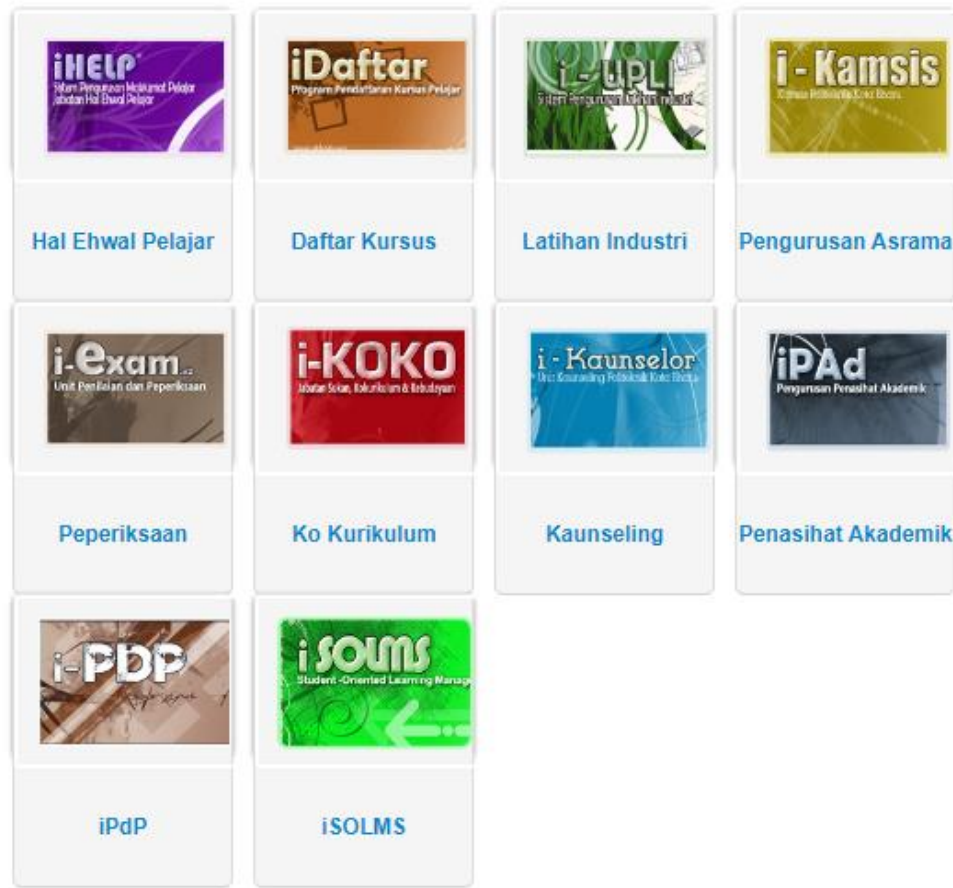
iHELP
Sistem Pengurusan Maklumat Pelajar Jabatan Hal Ehwal Pelajar

Hal Ehwal Pelajar

iDaftar
Program Pendaftaran Kursus Pelajar

Daftar Kursus

i-UPLI
Sistem Pengurusan Latihan Industri

Latihan Industri

i-Kamsis
Kamsis Politeknik Kota Bharu

Pengurusan Asrama

i-exam
Unit Penilaian dan Peperiksaan

Peperiksaan

i-KOKO
Jabatan Sukan, Kokurikulum & Kebudayaan

Ko Kurikulum

i-Kaunselor
Unit Kaunseling Politeknik Kota Bharu

Kaunseling

iPAd
Pengurusan Penasihat Akademik

Penasihat Akademik

i-PDP
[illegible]

iPdP

i SOLMS
Student -Oriented Learning Manag

iSOLMS